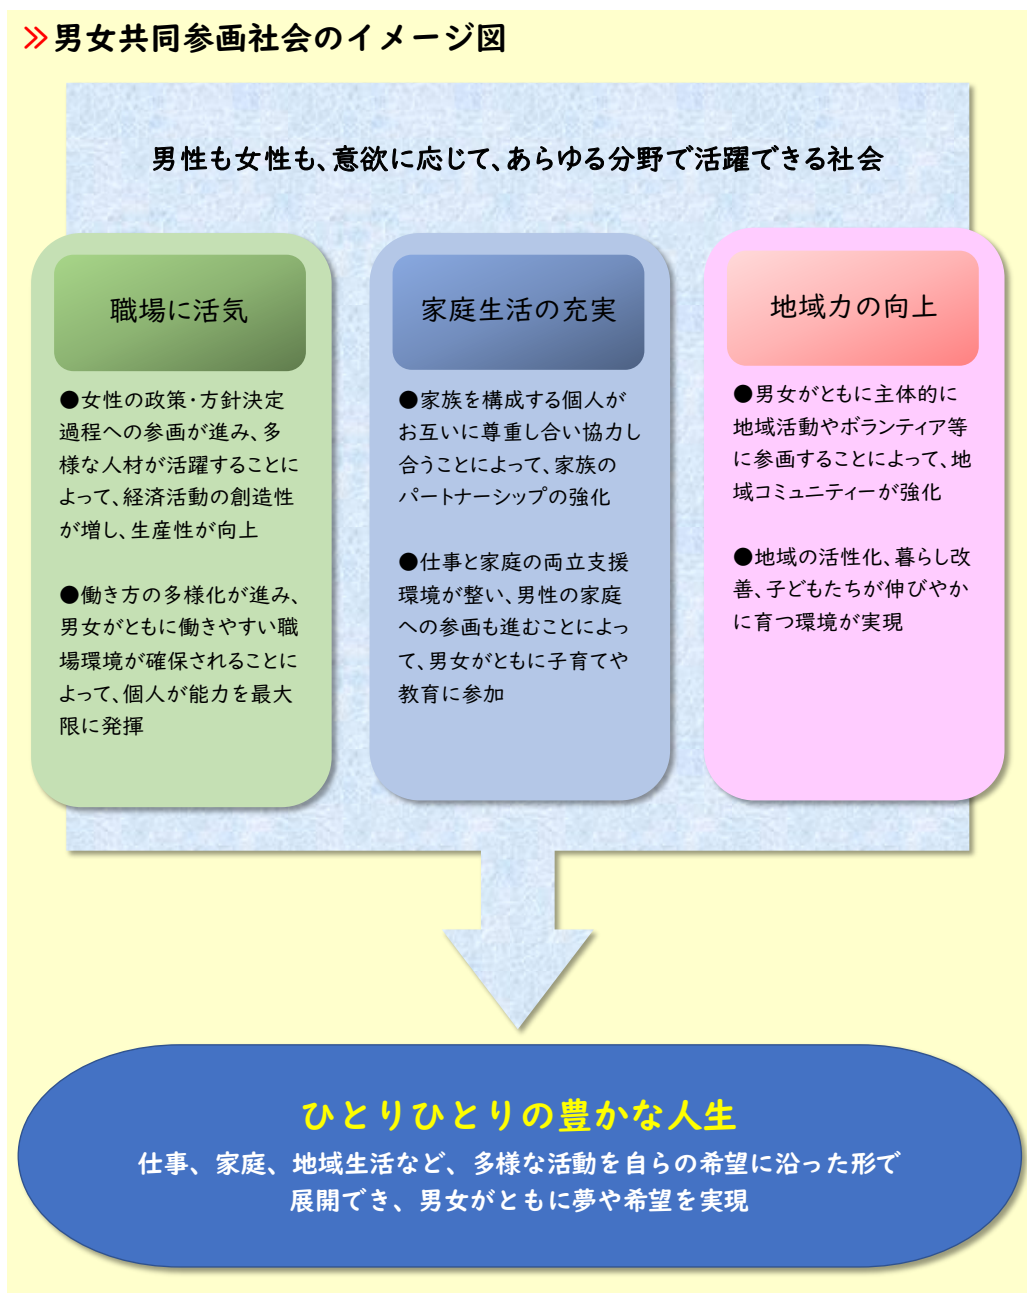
»男女共同参画社会のイメージ図

男性も女性も、意欲に応じて、あらゆる分野で活躍できる社会

職場に活気

●女性の政策・方針決定過程への参画が進み、多様な人材が活躍することによって、経済活動の創造性が増し、生産性が向上

●働き方の多様化が進み、男女がともに働きやすい職場環境が確保されることによって、個人が能力を最大限に発揮

家庭生活の充実

●家族を構成する個人がお互いに尊重し合い協力し合うことによって、家族のパートナーシップの強化

●仕事と家庭の両立支援環境が整い、男性の家庭への参画も進むことによって、男女がともに子育てや教育に参加

地域力の向上

●男女がともに主体的に地域活動やボランティア等に参画することによって、地域コミュニティーが強化

●地域の活性化、暮らし改善、子どもたちが伸びやかに育つ環境が実現

ひとりひとりの豊かな人生

仕事、家庭、地域生活など、多様な活動を自らの希望に沿った形で展開でき、男女がともに夢や希望を実現